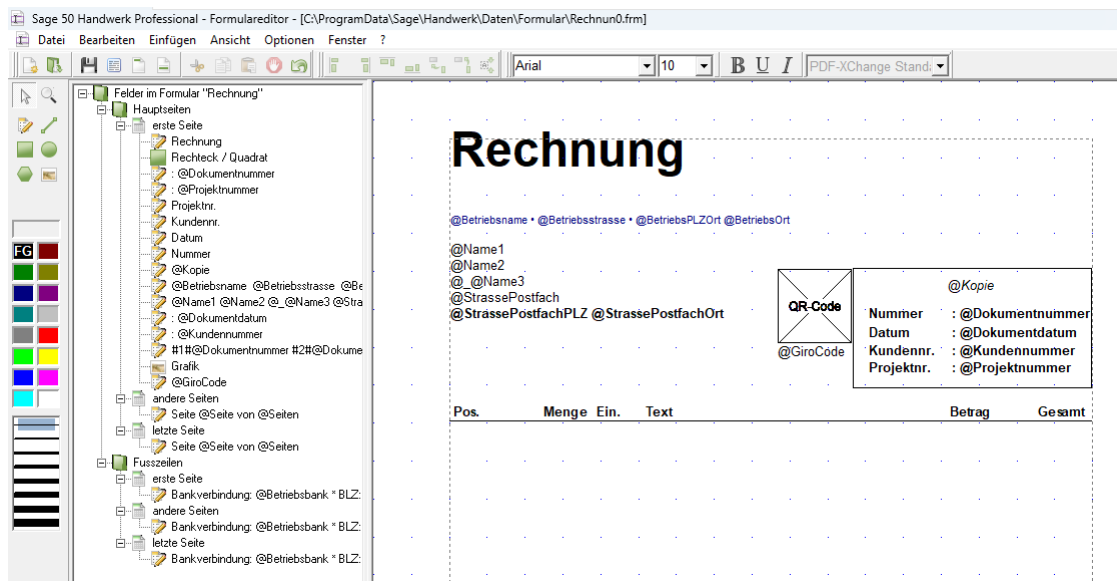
Sage 50 Handwerk Professional - Formulareditor - [C:\ProgramData\Sage\Handwerk\Daten\Formular\Rechnun0.frm]

Datei Bearbeiten Einfügen Ansicht Optionen Fenster ?

Arial 10 B U I PDF-XChange Standa

FG

Felder im Formular "Rechnung"
Hauptseiten
erste Seite
Rechnung
Rechteck / Quadrat
: @Dokumentnummer
: @Projektnummer
Projektnr.
Kundennr.
Datum
Nummer
@Kopie
@Betriebsname @Betriebsstrasse @Be
@Name1 @Name2 @_@Name3 @Stra
: @Dokumentdatum
: @Kundennummer
#1#@Dokumentnummer #2#@Dokume
Grafik
@GiroCode
andere Seiten
Seite @Seite von @Seiten
letzte Seite
Seite @Seite von @Seiten
Fusszeilen
erste Seite
Bankverbindung: @Betriebsbank * BLZ:
andere Seiten
Bankverbindung: @Betriebsbank * BLZ:
letzte Seite
Bankverbindung: @Betriebsbank * BLZ:

Rechnung

@Betriebsname • @Betriebsstrasse • @BetriebsPLZOrt @BetriebsOrt

@Name1
@Name2
@_@Name3
@StrassePostfach
@StrassePostfachPLZ @StrassePostfachOrt

QR-Code
@GiroCode

@Kopie

| Nummer | : @Dokumentnummer |
|---|---|
| Datum | : @Dokumentdatum |
| Kundennr. | : @Kundennummer |
| Projektnr. | : @Projektnummer |

Pos. Menge Ein. Text Betrag Gesamt